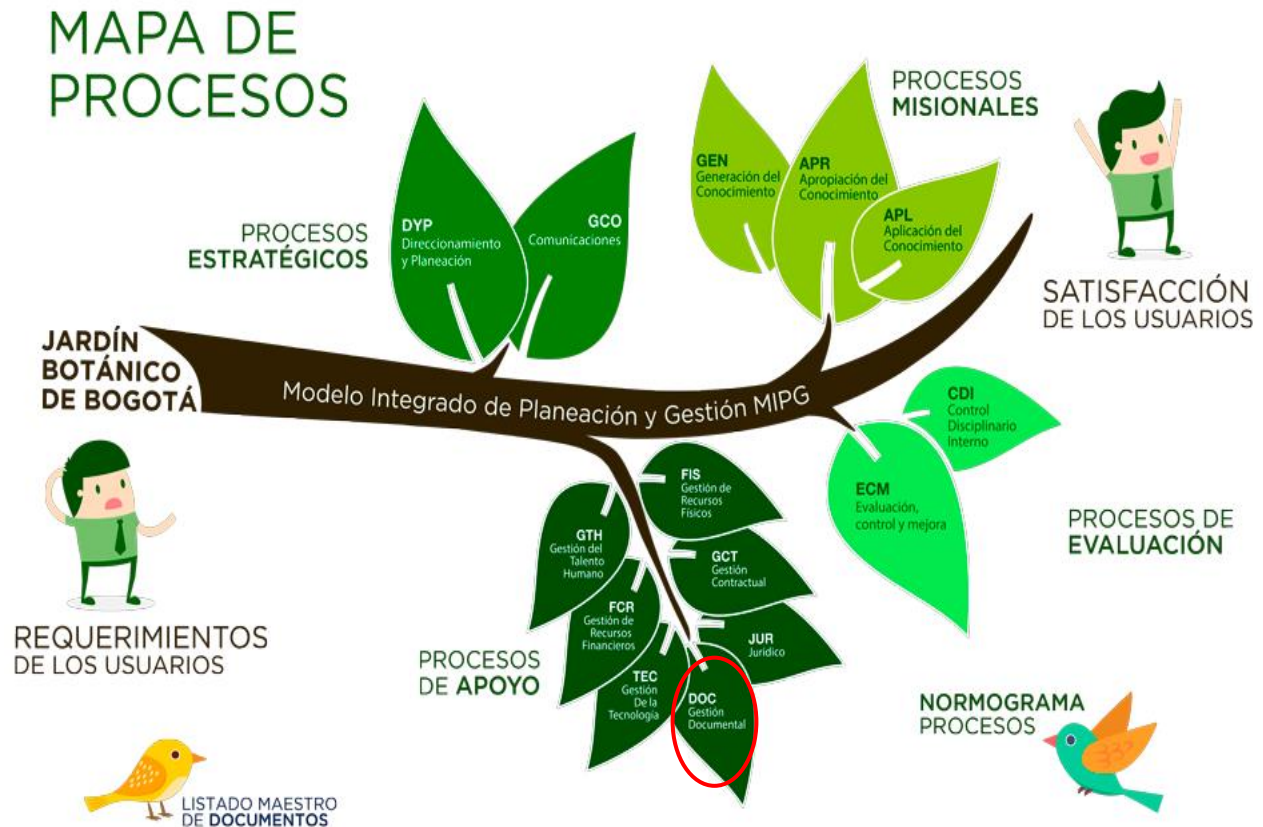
MAPA DE PROCESOS

PROCESOS ESTRATÉGICOS

DYP
Direccionamiento y Planeación

GCO
Comunicaciones

PROCESOS MISIONALES

GEN
Generación del Conocimiento

APR
Apropiación del Conocimiento

APL
Aplicación del Conocimiento

SATISFACCIÓN DE LOS USUARIOS

JARDÍN BOTÁNICO DE BOGOTÁ

Modelo Integrado de Planeación y Gestión MIPG

CDI
Control Disciplinario Interno

ECM
Evaluación, control y mejora

PROCESOS DE EVALUACIÓN

REQUERIMIENTOS DE LOS USUARIOS

FIS
Gestión de Recursos Físicos

GTH
Gestión del Talento Humano

GCT
Gestión Contractual

FCR
Gestión de Recursos Financieros

JUR
Jurídico

TEC
Gestión De la Tecnología

DOC
Gestión Documental

PROCESOS DE APOYO

NORMOGRAMA PROCESOS

LISTADO MAESTRO DE DOCUMENTOS